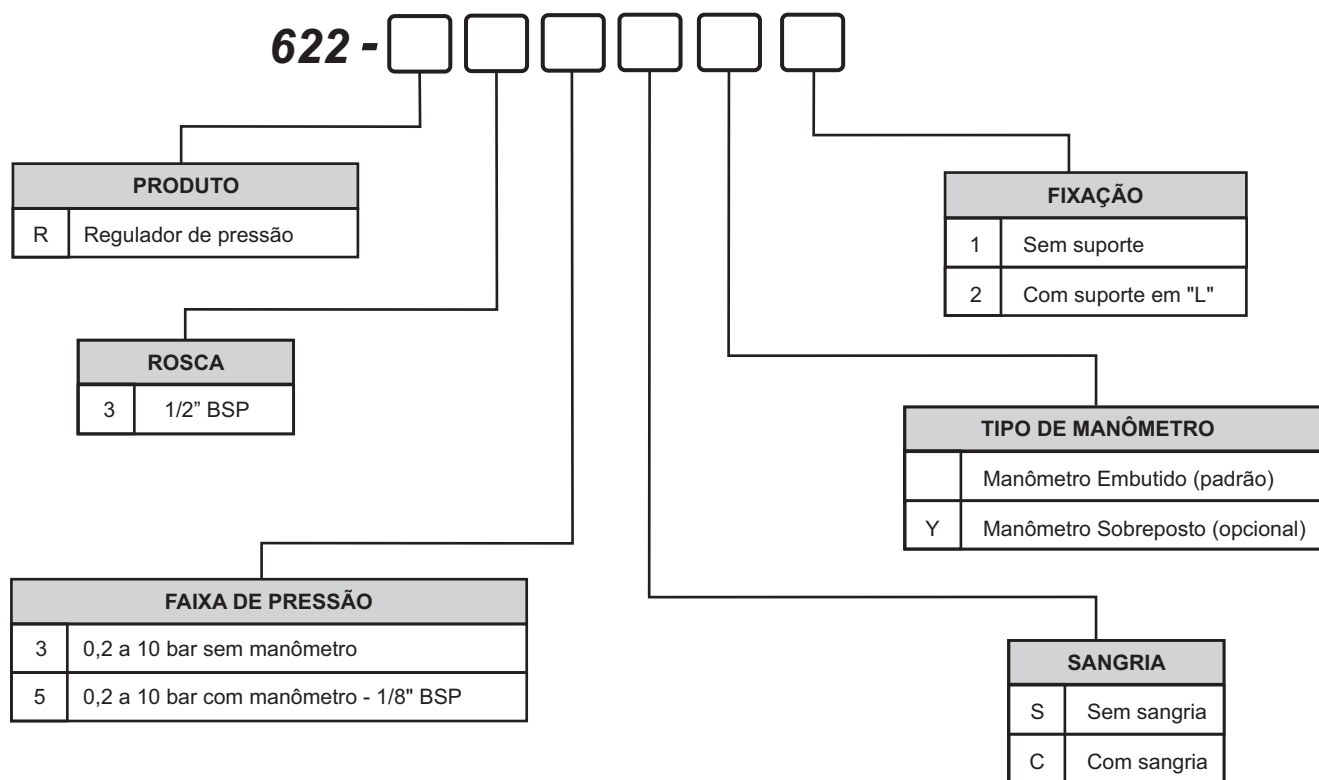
622 -

| PRODUTO | |
|---|---|
| R | Regulador de pressão |

| ROSCA | |
|---|---|
| 3 | 1/2" BSP |

| FAIXA DE PRESSÃO | |
|---|---|
| 3 | 0,2 a 10 bar sem manômetro |
| 5 | 0,2 a 10 bar com manômetro - 1/8" BSP |

| FIXAÇÃO | |
|---|---|
| 1 | Sem suporte |
| 2 | Com suporte em "L" |

| TIPO DE MANÔMETRO | |
|---|---|
| | Manômetro Embutido (padrão) |
| Y | Manômetro Sobreposto (opcional) |

| SANGRIA | |
|---|---|
| S | Sem sangria |
| C | Com sangria |